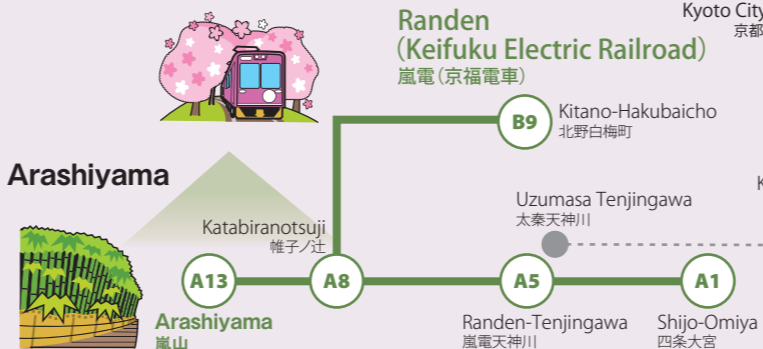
Randen
(Keifuku Electric Railroad)
嵐電(京福電車)

Kyoto City
京都

Arashiyama

B9
Kitano-Hakubaicho
北野白梅町

Uzumasa Tenjingawa
太秦天神川

Katabiranotsuji
帷子ノ辻

A13
A8
A5
A1

Arashiyama
嵐山

Randen-Tenjingawa
嵐電天神川

Shijo-Omiya
四条大宮